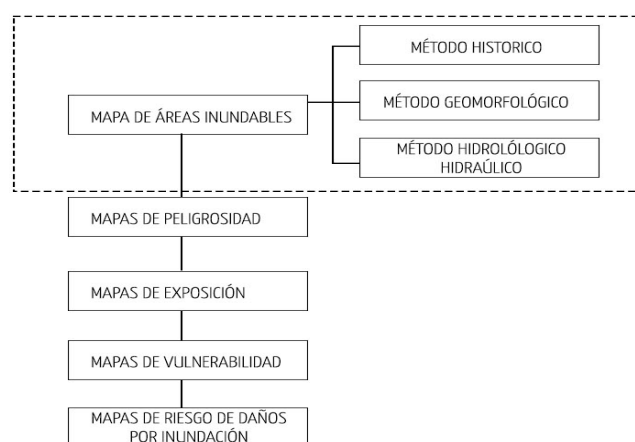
MAPA DE ÁREAS INUNDABLES

MÉTODO HISTORICO

MÉTODO GEOMORFOLÓGICO

MÉTODO HIDROLÓLOGICO HIDRAÚLICO

MAPAS DE PELIGROSIDAD

MAPAS DE EXPOSICIÓN

MAPAS DE VULNERABILIDAD

MAPAS DE RIESGO DE DAÑOS POR INUNDACIÓN